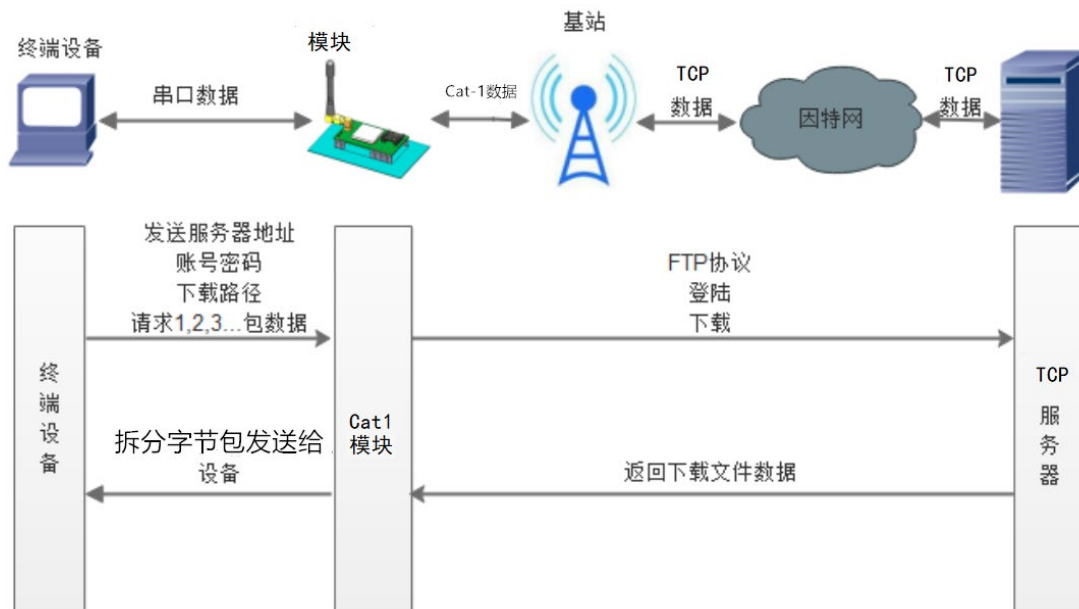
终端设备

模块

基站

串口数据

Cat-1数据

TCP
数据

因特网

TCP
数据

发送服务器地址
账号密码
下载路径
请求1,2,3...包数据

FTP协议
登陆
下载

终
端
设
备

Cat1
模块

TCP
服
务
器

拆分字节包发送给
设备

返回下载文件数据